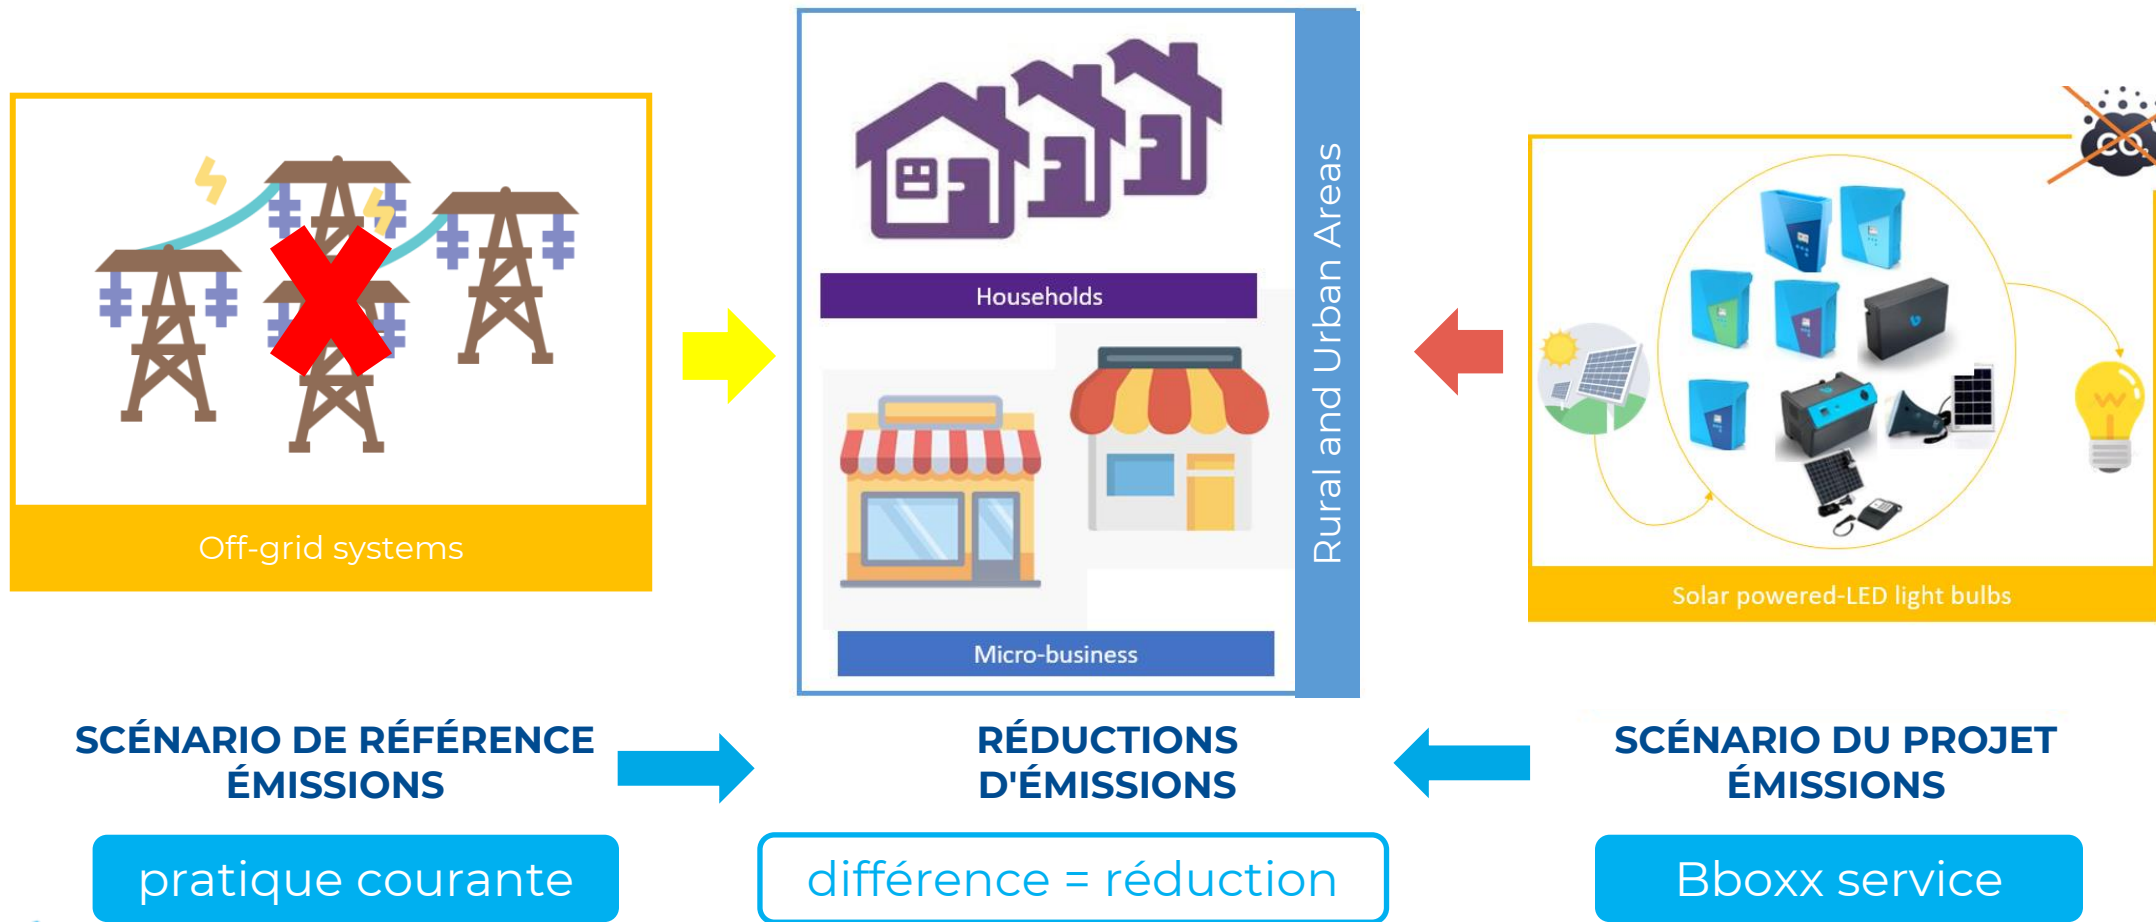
Off-grid systems

Households

Micro-business

Rural and Urban Areas

$CO_2$

Solar powered-LED light bulbs

SCÉNARIO DE RÉFÉRENCE ÉMISSIONS

RÉDUCTIONS D'ÉMISSIONS

SCÉNARIO DU PROJET ÉMISSIONS

pratique courante

différence = réduction

Bboxx service